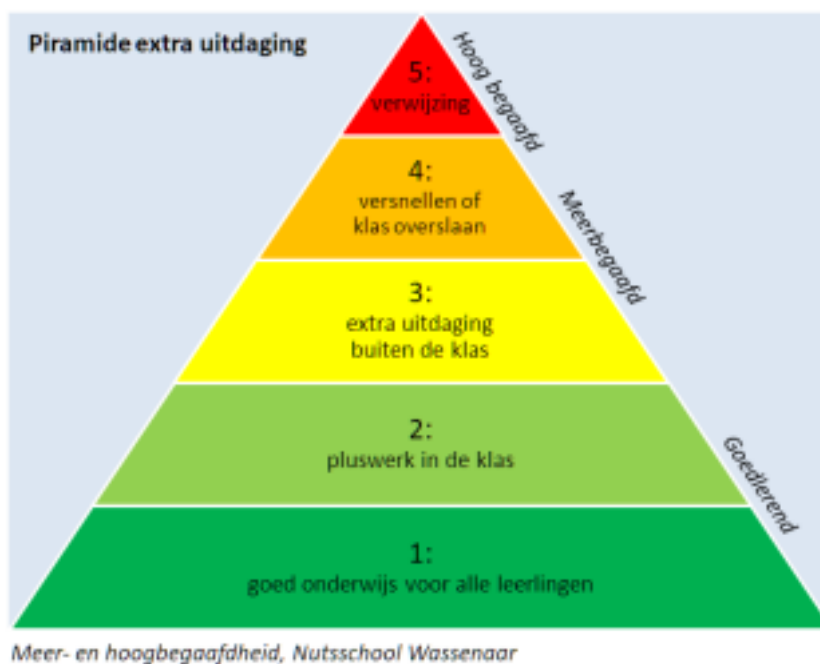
Piramide extra uitdaging

5:
verwijzing

4:
versnellen of klas overslaan

3:
extra uitdaging buiten de klas

2:
pluswerk in de klas

1:
goed onderwijs voor alle leerlingen

Hoog begaafd

Meerbegaafd

Goedlerend

Meer- en hoogbegaafdheid, Nutsschool Wassenaar